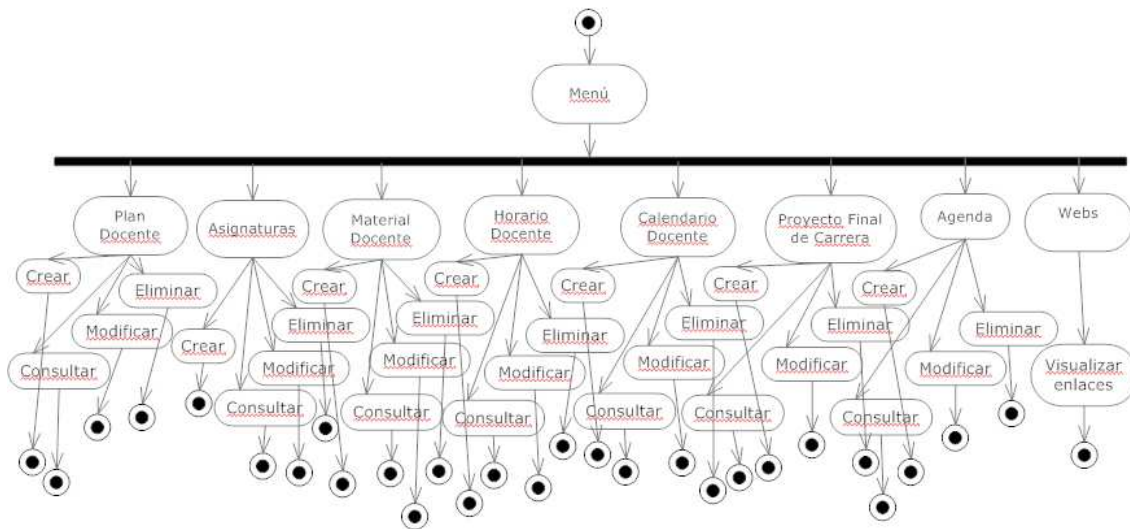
Menú

Plan Docente

Crear

Eliminar

Modificar

Consultar

Asignaturas

Crear

Eliminar

Modificar

Consultar

Material Docente

Crear

Eliminar

Modificar

Consultar

Horario Docente

Crear

Eliminar

Modificar

Consultar

Calendario Docente

Crear

Eliminar

Modificar

Consultar

Proyecto Final de Carrera

Crear

Eliminar

Modificar

Consultar

Agenda

Crear

Eliminar

Modificar

Consultar

Webs

Visualizar enlaces